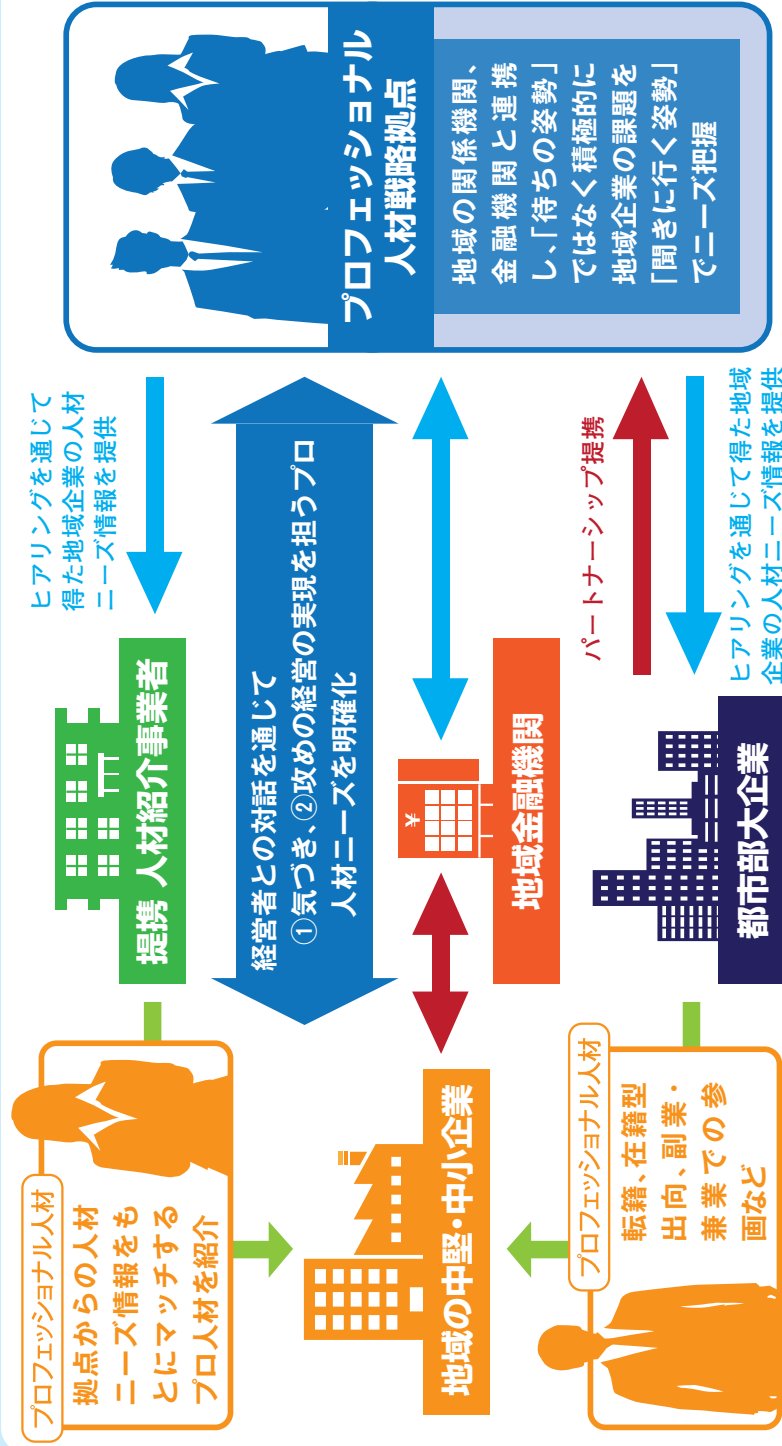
プロフェッショナル人材戦略拠点

地域の関係機関、金融機関と連携し、「待ちの姿勢」ではなく積極的に地域企業の課題を「聞きに行く姿勢」でニーズ把握

ヒアリングを通じて得た地域企業の人材ニーズ情報を提供

経営者との対話を通じて
①気づき、②攻めの経営の実現を担うプロ人材ニーズを明確化

パートナーシップ提携

ヒアリングを通じて得た地域企業の人材ニーズ情報を提供

提携 人材紹介事業者

地域金融機関

都市部大企業

プロフェッショナル人材
拠点からの人材ニーズ情報をもとにマッチするプロ人材を紹介

地域の中堅・中小企業

プロフェッショナル人材
転籍、在籍型出向、副業・兼業での参画など